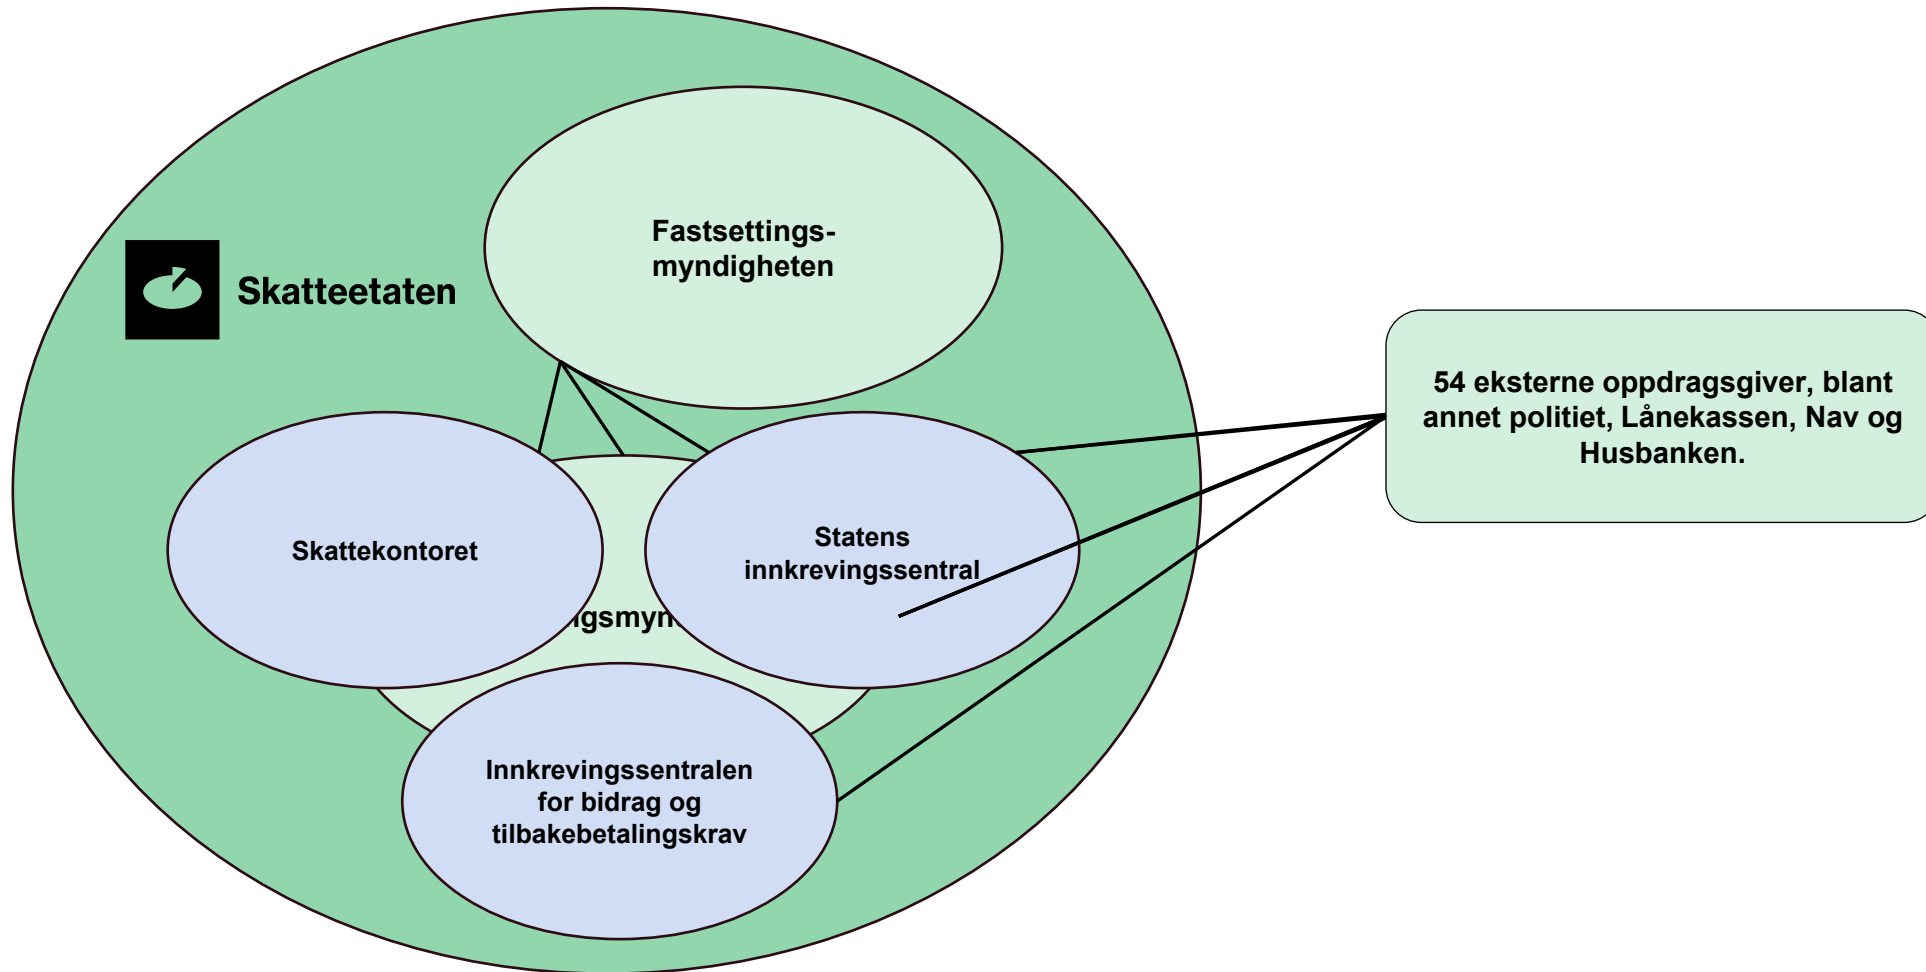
Skatteetaten

Fastsettings-myndigheten

Skattekontoret

Statens innkrevingssentral

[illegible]gsmyn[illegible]

Innkrevingssentralen for bidrag og tilbakebetalingskrav

54 eksterne oppdragsgiver, blant annet politiet, Lånekassen, Nav og Husbanken.